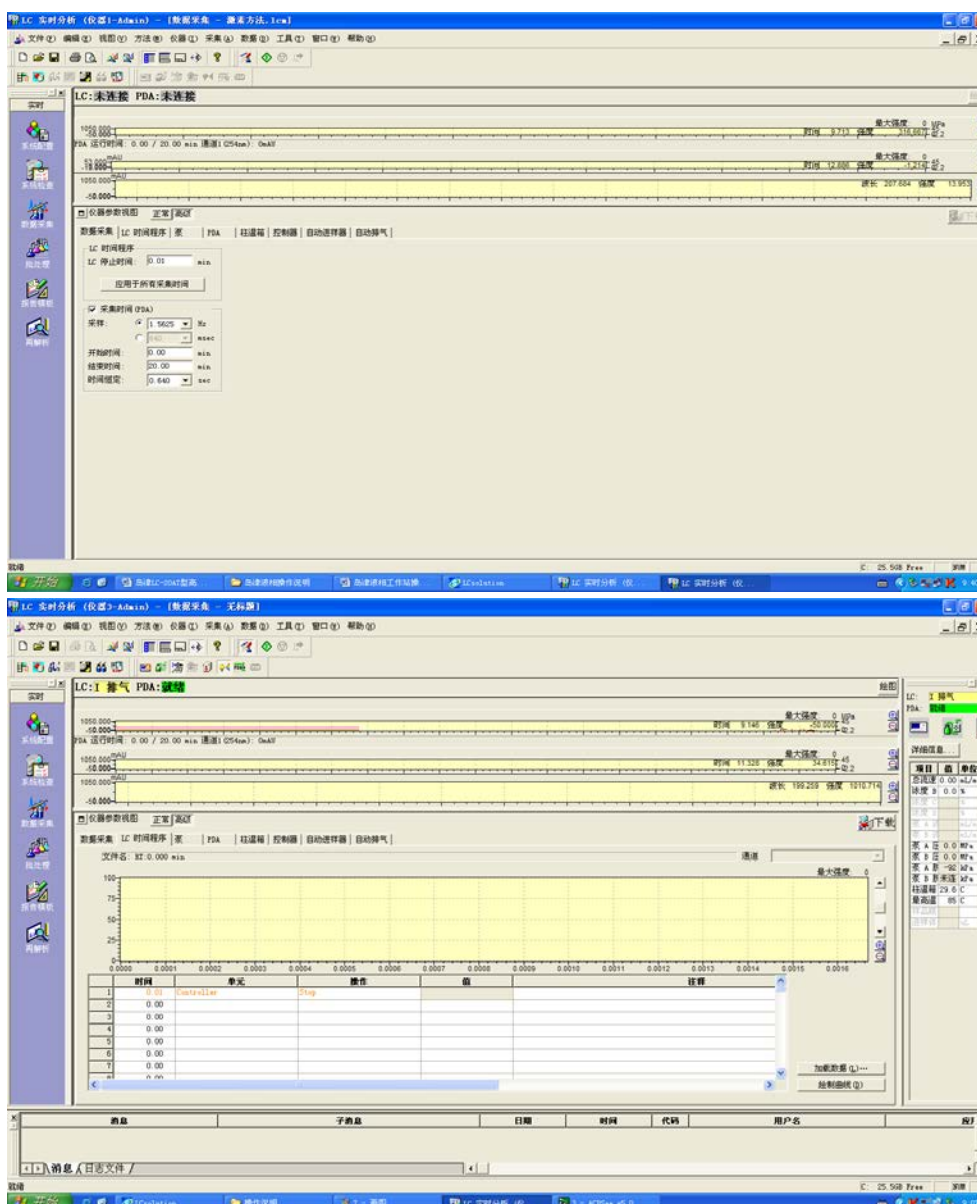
LC 实时分析 (仪器1-Admin) - [数据采集 - 激素方法.lcm]
文件(F) 编辑(E) 视图(V) 方法(M) 仪器(I) 采集(A) 数据(D) 工具(T) 窗口(W) 帮助(H)

实时
系统配置
系统检查
数据采集
批处理
报告模板
再解析

LC:未连接 PDA:未连接

1050.000
-50.000
最大强度 0 MPa
时间 9.713 强度 116.667
PDA 运行时间: 0.00 / 20.00 min 通道1(254nm): 0mAU
mAU
最大强度 0
时间 12.800 强度 -1.219
1050.000
-50.000
波长 207.684 强度 13.953

仪器参数视图 正常 高级
数据采集 | LC 时间程序 | 泵 | PDA | 柱温箱 | 控制器 | 自动进样器 | 自动排气 |
LC 时间程序
LC 停止时间: 0.01 min
应用于所有采集时间
采集时间(PDA)
采样: 1.5625 Hz
640 msec
开始时间: 0.00 min
结束时间: 20.00 min
时间恒定: 0.640 sec

就绪
C: 25.5GB Free
开始
岛津LC-20AT配置
岛津液相操作说明
岛津液相工作站操
LCsolution
LC 实时分析 (仪...
LC 实时分析 (仪...

LC 实时分析 (仪器3-Admin) - [数据采集 - 无标题]
文件(F) 编辑(E) 视图(V) 方法(M) 仪器(I) 采集(A) 数据(D) 工具(T) 窗口(W) 帮助(H)

实时
系统配置
系统检查
数据采集
批处理
报告模板
再解析

LC:I 排气 PDA:就绪
绘图
1050.000
-50.000
最大强度 0 MPa
时间 9.146 强度 -50.000
PDA 运行时间: 0.00 / 20.00 min 通道1(254nm): 0mAU
1050.000
-50.000
mAU
最大强度 0
时间 11.328 强度 34.615
1050.000
-50.000
mAU
波长 199.259 强度 1010.714

仪器参数视图 正常 高级
下载
数据采集 LC 时间程序 | 泵 | PDA | 柱温箱 | 控制器 | 自动进样器 | 自动排气 |
文件名: RT:0.000 min
通道
最大强度 0
100
75
50
25
0
0.0000 0.0001 0.0002 0.0003 0.0004 0.0005 0.0006 0.0007 0.0008 0.0009 0.0010 0.0011 0.0012 0.0013 0.0014 0.0015 0.0016

| | 时间 | 单元 | 操作 | 值 | 注释 |
|---|---|---|---|---|---|
| 1 | 0.01 | Controller | Stop | | |
| 2 | 0.00 | | | | |
| 3 | 0.00 | | | | |
| 4 | 0.00 | | | | |
| 5 | 0.00 | | | | |
| 6 | 0.00 | | | | |
| 7 | 0.00 | | | | |
| 8 | 0.00 | | | | |

加载数据(L)...
绘制曲线(D)

LC: I 排气
PDA: 就绪
详细信息...
| 项目 | 值 | 单位 |
|---|---|---|
| 总流速 | 0.00 | mL/m |
| 浓度 B | 0.0 | % |
| 泵 A 压 | 0.0 | MPa |
| 泵 B 压 | 0.0 | MPa |
| 泵 A 压 | -90 | kPa |
| 泵 B 压 | 未连 | kPa |
| 柱温箱 | 29.6 | C |
| 最高温 | 85 | C |

消息 | 子消息 | 日期 | 时间 | 代码 | 用户名 | 应
消息 日志文件

就绪
C: 25.5GB Free
开始
LCsolution
操作说明
LC 实时分析 (仪...